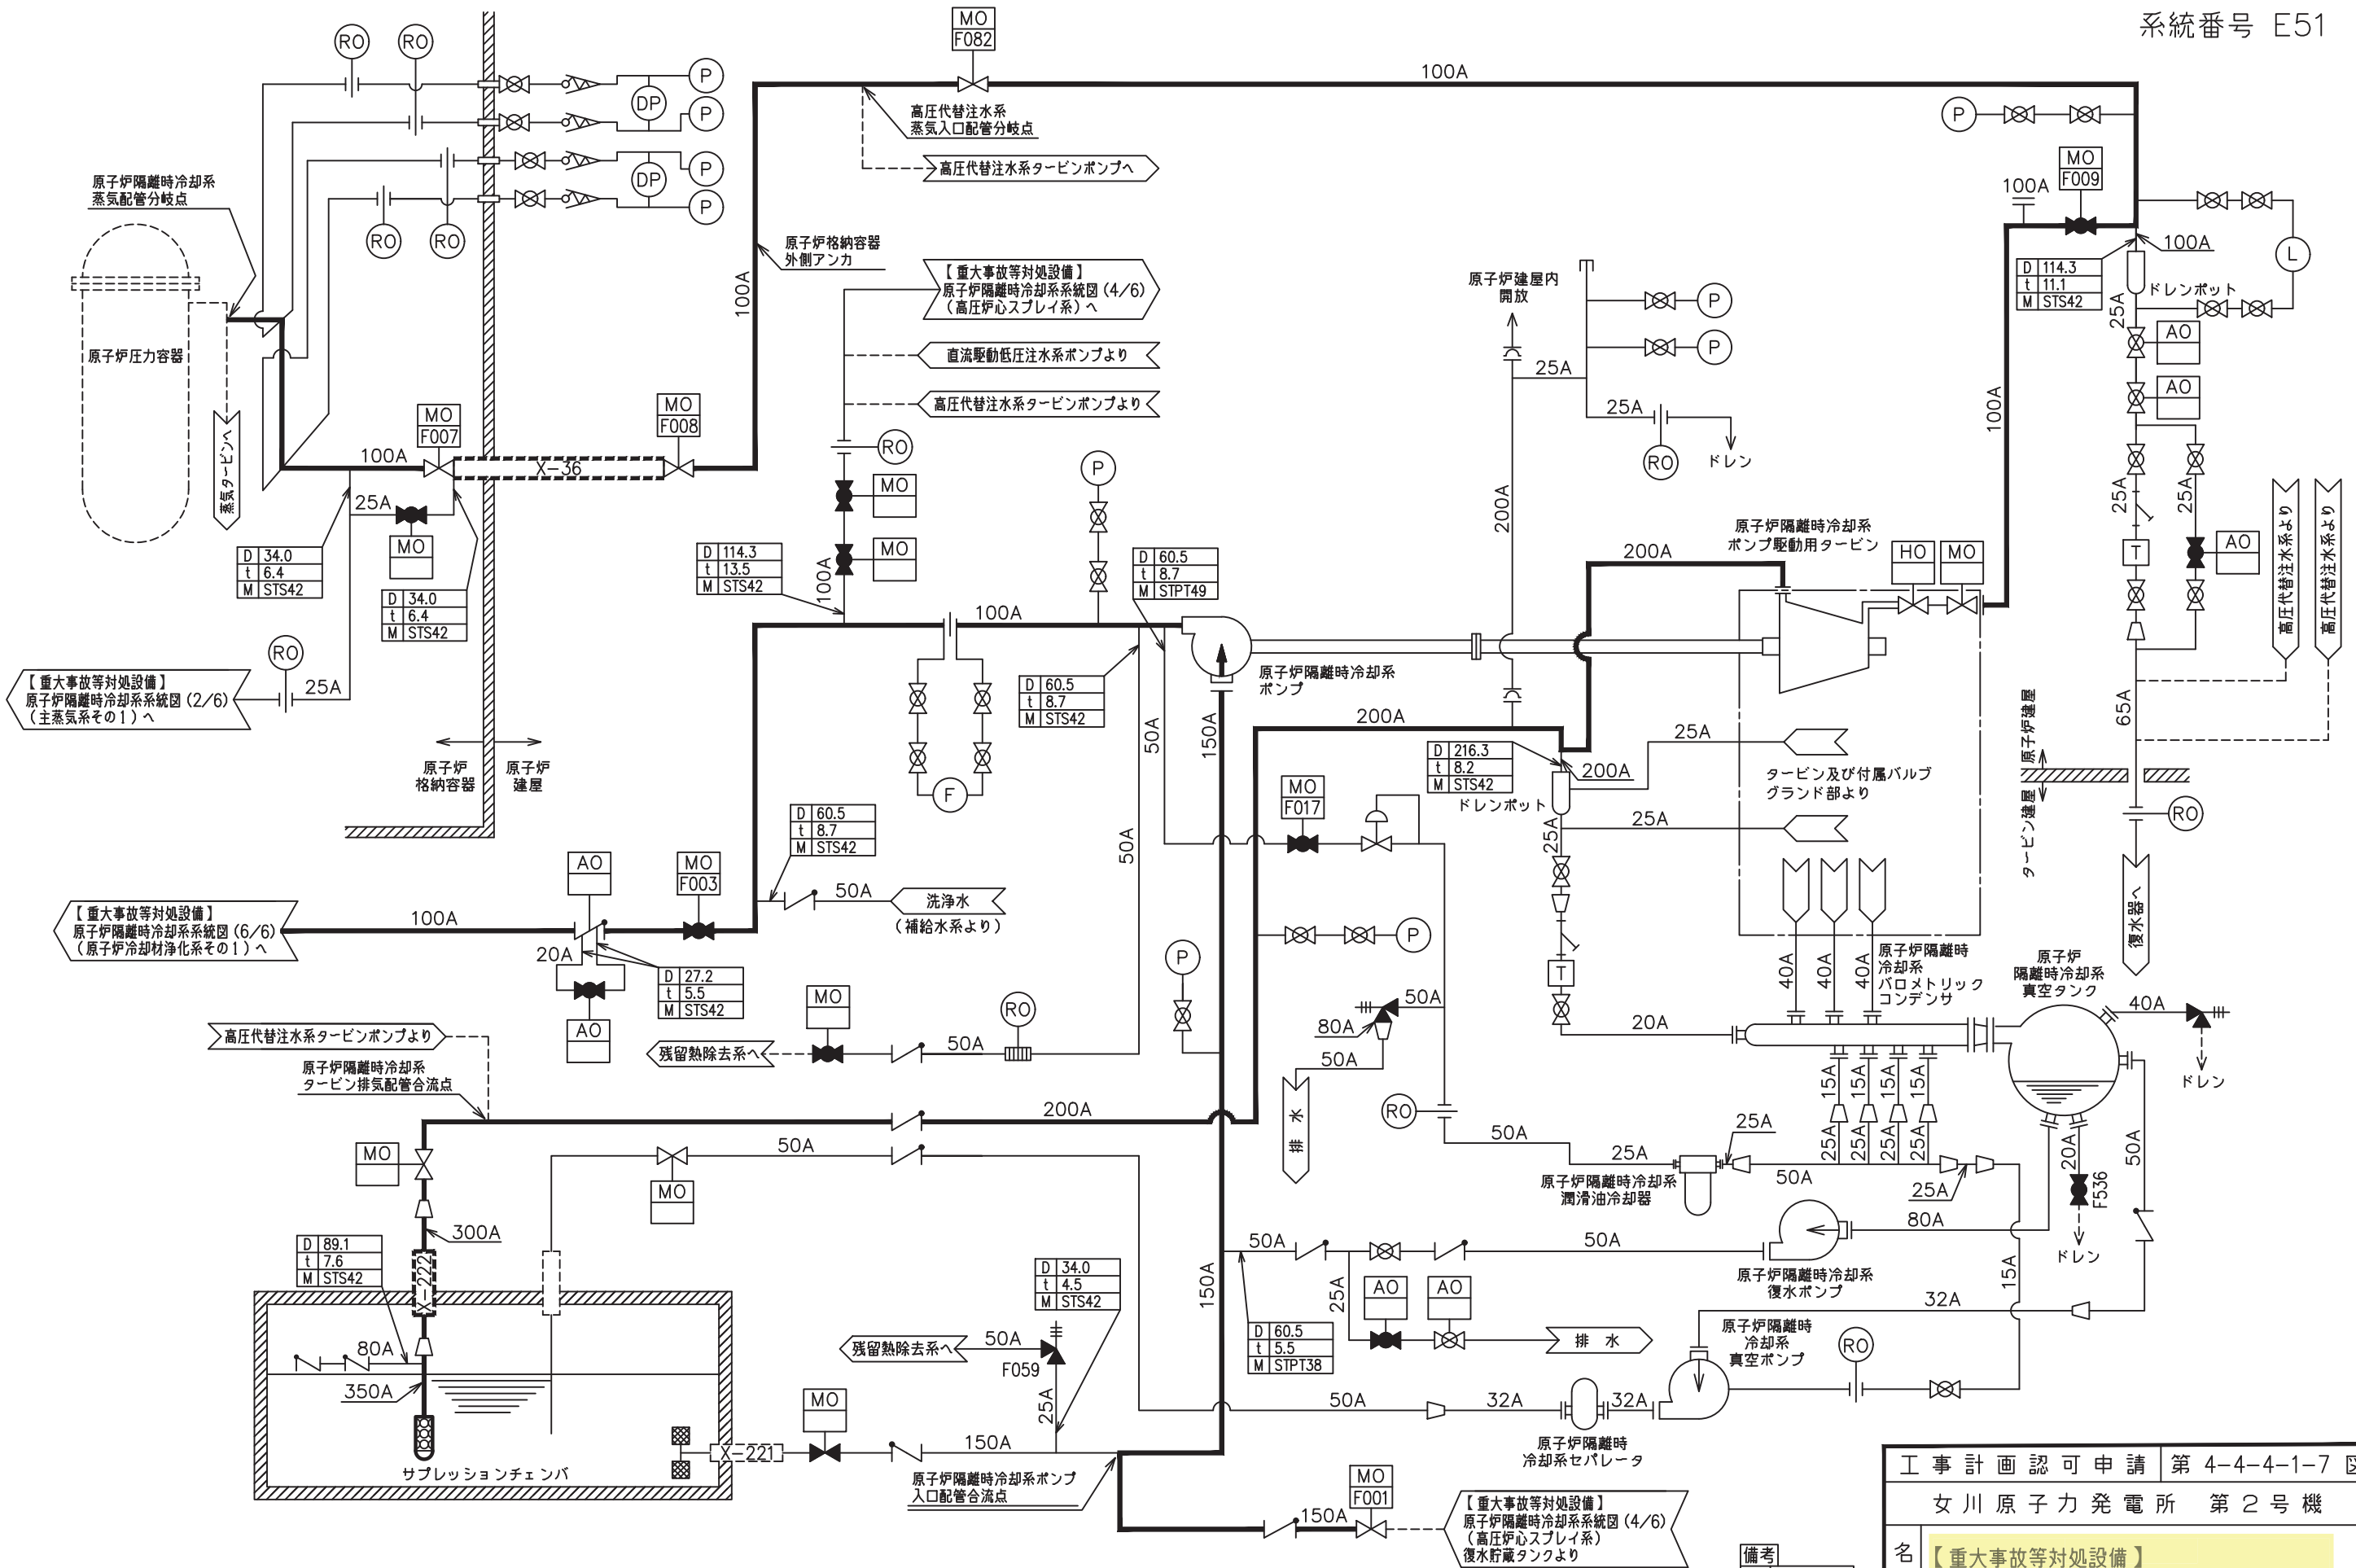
系統番号 E51

RO RO

MO
F082

100A

P
DP
P
P
DP
P

原子炉隔離時冷却系
蒸気配管分岐点

RO RO

高圧代替注水系
蒸気入口配管分岐点

高圧代替注水系タービンポンプへ

P

MO
F009

100A

100A

L

原子炉格納容器
外側アンカ

100A

【重大事故等対処設備】
原子炉隔離時冷却系系統図 (4/6)
(高圧炉心スプレイ系) へ

直流駆動低圧注水系ポンプより

高圧代替注水系タービンポンプより

原子炉建屋内
開放

P
P

25A
25A

RO ドレン

| D | 114.3 |
|---|---|
| t | 11.1 |
| M | STS42 |

ドレンポット

25A
AO
AO

100A

25A
25A

T

AO

高圧代替注水系より
高圧代替注水系より

原子炉圧力容器

蒸気タービンへ

MO
F007

100A

X-36

MO
F008

RO

MO

MO

25A

MO

| D | 34.0 |
|---|---|
| t | 6.4 |
| M | STS42 |

| D | 34.0 |
|---|---|
| t | 6.4 |
| M | STS42 |

| D | 114.3 |
|---|---|
| t | 13.5 |
| M | STS42 |

100A

P

| D | 60.5 |
|---|---|
| t | 8.7 |
| M | STPT49 |

200A

原子炉隔離時冷却系
ポンプ駆動用タービン

200A

HO MO

RO

【重大事故等対処設備】
原子炉隔離時冷却系系統図 (2/6)
(主蒸気系その1) へ

25A

100A

| D | 60.5 |
|---|---|
| t | 8.7 |
| M | STS42 |

原子炉隔離時冷却系
ポンプ

50A
150A

200A

65A

原子炉
格納容器

原子炉
建屋

F

| D | 216.3 |
|---|---|
| t | 8.2 |
| M | STS42 |

ドレンポット

200A

25A

タービン及び付属バルブ
グランド部より

原子炉建屋
タービン建屋

RO

MO
F017

25A
25A

復水器へ

50A

| D | 60.5 |
|---|---|
| t | 8.7 |
| M | STS42 |

AO

MO
F003

50A

洗浄水
(補給水系より)

【重大事故等対処設備】
原子炉隔離時冷却系系統図 (6/6)
(原子炉冷却材浄化系その1) へ

100A

20A

| D | 27.2 |
|---|---|
| t | 5.5 |
| M | STS42 |

AO

P

P

T

40A 40A 40A

原子炉隔離時
冷却系
バロメトリック
コンデンサ

原子炉
隔離時冷却系
真空タンク

40A

MO

RO

50A

残留熱除去系へ

50A

80A

50A

20A

ドレン

高圧代替注水系タービンポンプより

原子炉隔離時冷却系
タービン排気配管合流点

排水

RO

15A 15A 15A 15A

200A

50A

MO

50A

25A

25A 25A 25A 25A

25A

原子炉隔離時冷却系
潤滑油冷却器

50A

MO

MO

300A

| D | 89.1 |
|---|---|
| t | 7.6 |
| M | STS42 |

X-222

80A

350A

| D | 34.0 |
|---|---|
| t | 4.5 |
| M | STS42 |

150A

50A

50A

25A

AO AO

| D | 60.5 |
|---|---|
| t | 5.5 |
| M | STPT38 |

排 水

80A

原子炉隔離時冷却系
復水ポンプ

20A
F536
ドレン

50A

15A

32A

原子炉隔離時
冷却系
真空ポンプ

RO

残留熱除去系へ

50A

F059

25A

MO

X-221

150A

50A

32A

32A

原子炉隔離時
冷却系セパレータ

サプレッションチェンバ

原子炉隔離時冷却系ポンプ
入口配管合流点

MO
F001

150A

【重大事故等対処設備】
原子炉隔離時冷却系系統図 (4/6)
(高圧炉心スプレイ系)
復水貯蔵タンクより

備考

工事計画認可申請 第 4-4-4-1-7 図
女川原子力発電所 第2号機
名 【重大事故等対処設備】